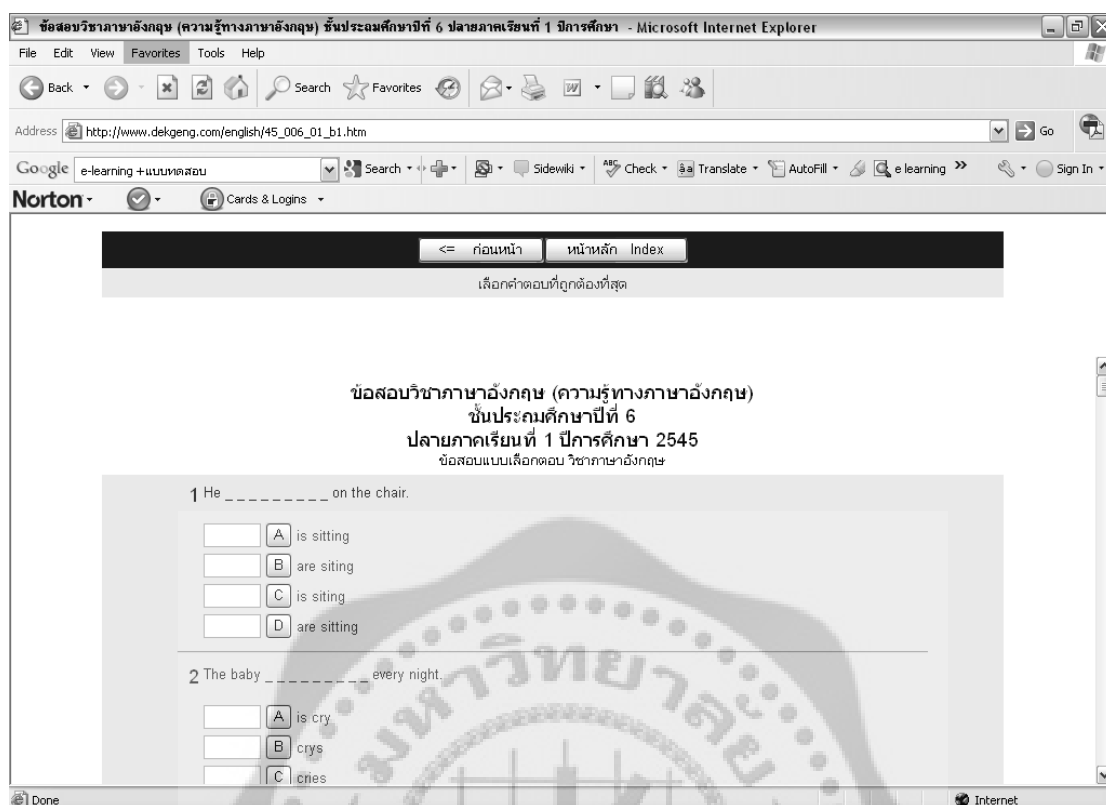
ข้อสอบวิชาภาษาอังกฤษ (ความรู้ทางภาษาอังกฤษ) ชั้นประถมศึกษาปีที่ 6 ปลายภาคเรียนที่ 1 ปีการศึกษา - Microsoft Internet Explorer

File Edit View Favorites Tools Help

Back Search Favorites

Address http://www.dekgeng.com/english/45_006_01_b1.htm Go

Google e-learning +แบบทดสอบ Search Sidewiki Check Translate AutoFill e learning Sign In

Norton Cards & Logins

<= ก่อนหน้า หน้าหลัก Index

เลือกคำตอบที่ถูกต้องที่สุด

ข้อสอบวิชาภาษาอังกฤษ (ความรู้ทางภาษาอังกฤษ)
ชั้นประถมศึกษาปีที่ 6
ปลายภาคเรียนที่ 1 ปีการศึกษา 2545
ข้อสอบแบบเลือกตอบ วิชาภาษาอังกฤษ

1 He _ _ _ _ _ _ _ _ _ on the chair.

A is sitting
B are siting
C is siting
D are sitting

2 The baby _ _ _ _ _ _ _ _ every night.

A is cry
B crys
C cries

Done Internet